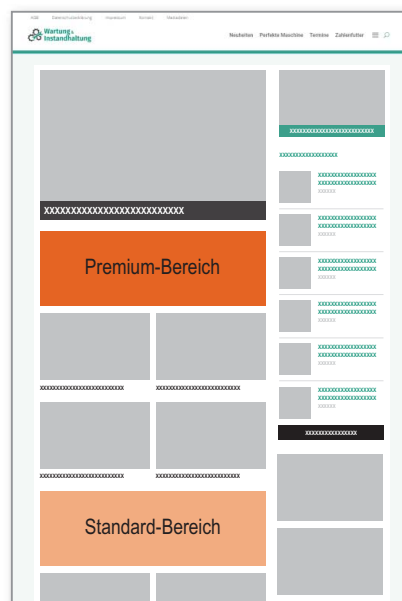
AGB Datenschutzerklärung Impressum Kontakt Mediadaten

Wartung & Instandhaltung

Neuheiten Perfekte Maschine Termine Zahlenfutter

XXXXXXXXXXXXXXXXXXXXXXXXXX

Premium-Bereich

XXXXXXXXXXXXXXXXXXXXXXXXX

XXXXXXXXXXXXXXXXXXXXXXXXX

XXXXXXXXXXXXXXXXXXXXXXXXX

XXXXXXXXXXXXXXXXXXXXXXXXX

Standard-Bereich

XXXXXXXXXXXXXXXXXXXXXXXX

XXXXXXXXXXXXXXXXX

XXXXXXXXXXXXXXXX
XXXXXXXXXXXXXXXX
XXXXXX

XXXXXXXXXXXXXXXX
XXXXXXXXXXXXXXXX
XXXXXX

XXXXXXXXXXXXXXXX
XXXXXXXXXXXXXXXX
XXXXXX

XXXXXXXXXXXXXXXX
XXXXXXXXXXXXXXXX
XXXXXX

XXXXXXXXXXXXXXXX
XXXXXXXXXXXXXXXX
XXXXXX

XXXXXXXXXXXXXXXX
XXXXXXXXXXXXXXXX
XXXXXX

XXXXXXXXXXXXXXX